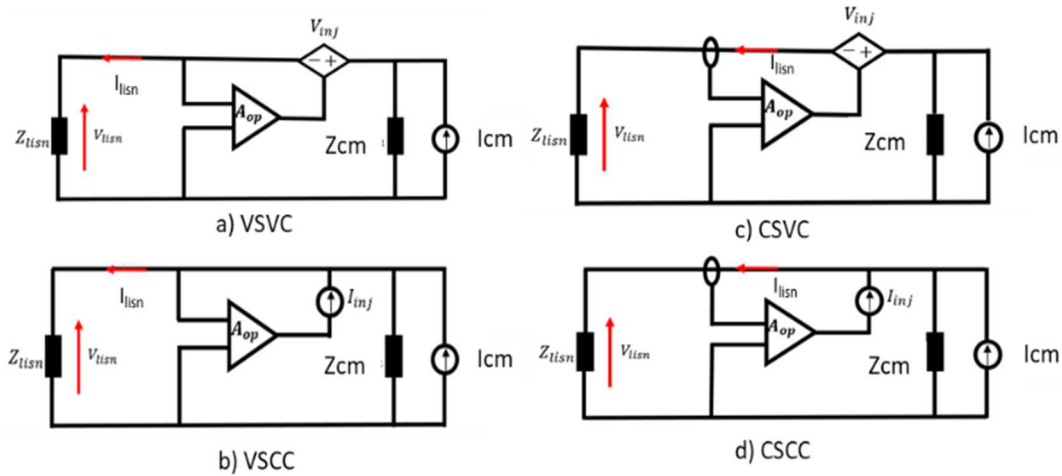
$V_{inj}$
$-$ $+$
$I_{lisn}$
$Z_{lisn}$
$V_{lisn}$
$A_{op}$
Zcm
Icm
a) VSVC

$V_{inj}$
$-$ $+$
$I_{lisn}$
$Z_{lisn}$
$V_{lisn}$
$A_{op}$
Zcm
Icm
c) CSVC

$I_{lisn}$
$I_{inj}$
$Z_{lisn}$
$V_{lisn}$
$A_{op}$
Zcm
Icm
b) VSCC

$I_{lisn}$
$I_{inj}$
$Z_{lisn}$
$V_{lisn}$
$A_{op}$
Zcm
Icm
d) CSCC